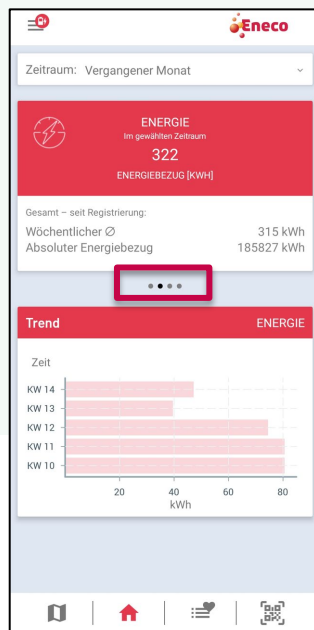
Eneco

Zeitraum: Vergangener Monat

ENERGIE
Im gewählten Zeitraum
322
ENERGIEBEZUG [KWH]

Gesamt – seit Registrierung:
Wöchentlicher ∅ 315 kWh
Absoluter Energiebezug 185827 kWh

Trend ENERGIE

Zeit

KW 14
KW 13
KW 12
KW 11
KW 10

20 40 60 80
kWh